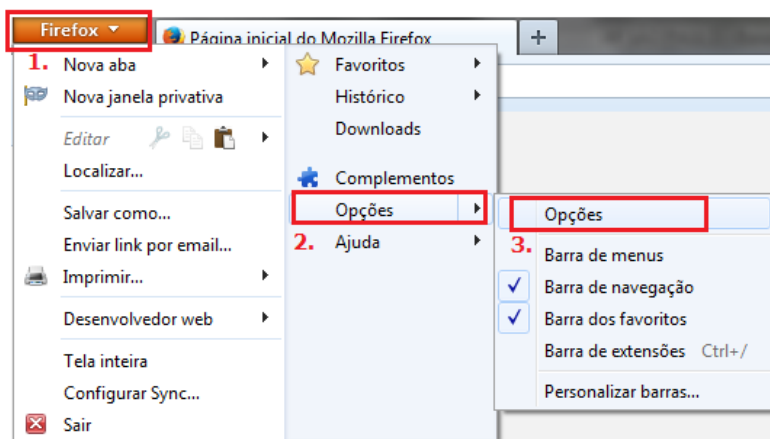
Firefox
Página inicial do Mozilla Firefox
+

1. Nova aba
Nova janela privativa
Editar
Localizar...
Salvar como...
Enviar link por email...
Imprimir...
Desenvolvedor web
Tela inteira
Configurar Sync...
Sair

Favoritos
Histórico
Downloads
Complementos
Opções
2. Ajuda

Opções
3. Barra de menus
Barra de navegação
Barra dos favoritos
Barra de extensões Ctrl+/
Personalizar barras...